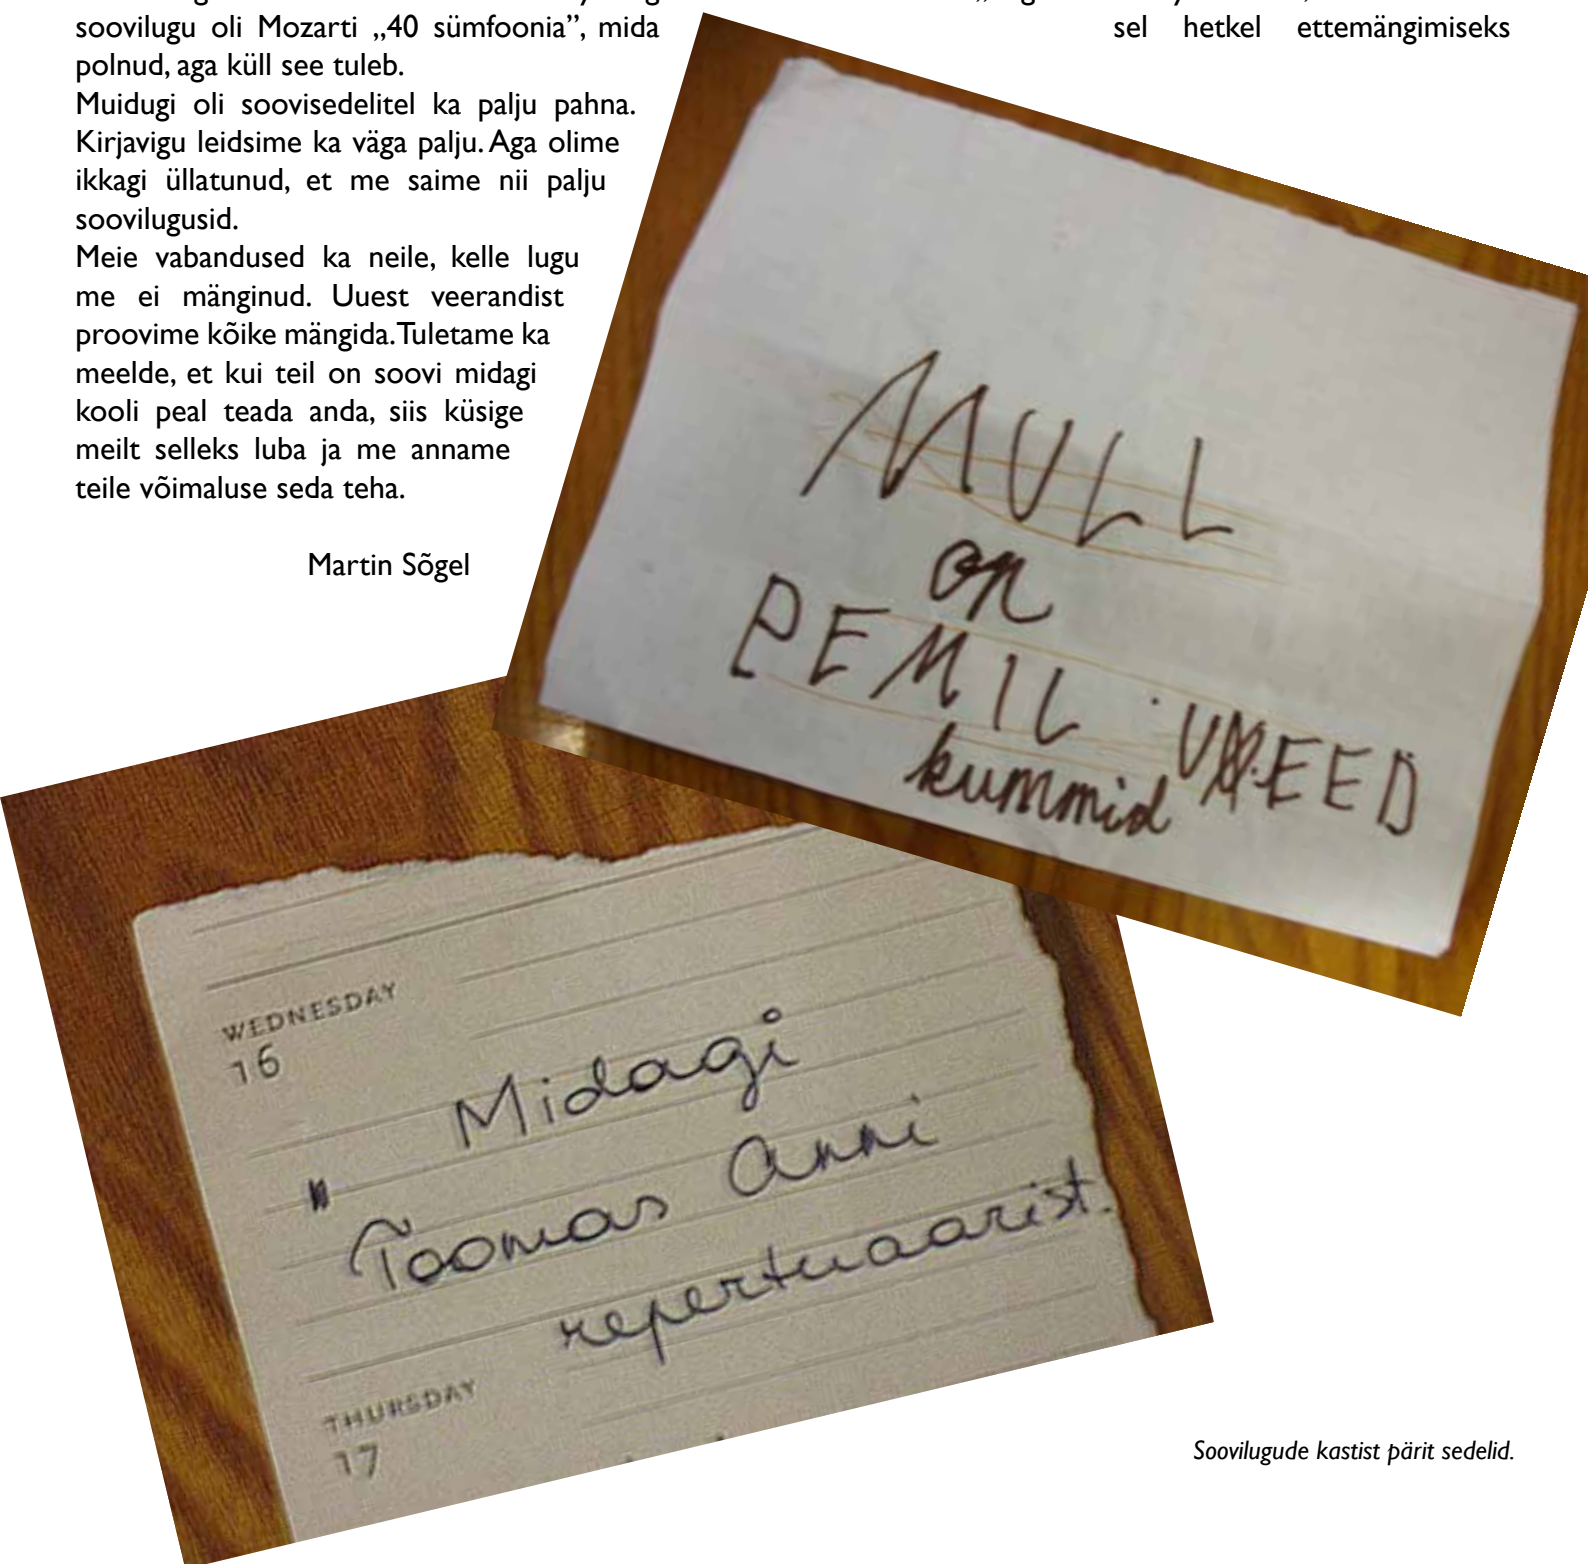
soovilugu oli Mozarti „40 sümfoonia", mida polnud, aga küll see tuleb.
Muidugi oli soovisedelitel ka palju pahna. Kirjavigu leidsime ka väga palju. Aga olime ikkagi üllatunud, et me saime nii palju soovilugusid.
Meie vabandused ka neile, kelle lugu me ei mänginud. Uuest veerandist proovime kõike mängida. Tuletame ka meelde, et kui teil on soovi midagi kooli peal teada anda, siis küsige meilt selleks luba ja me anname teile võimaluse seda teha.

Martin Sõgel

sel hetkel ettemängimiseks

MULL
on
PEMIL
kummid VAEED

WEDNESDAY
16
Midagi
Toomas Anni
repertuaarist.
THURSDAY
17

Soovilugude kastist pärit sedelid.